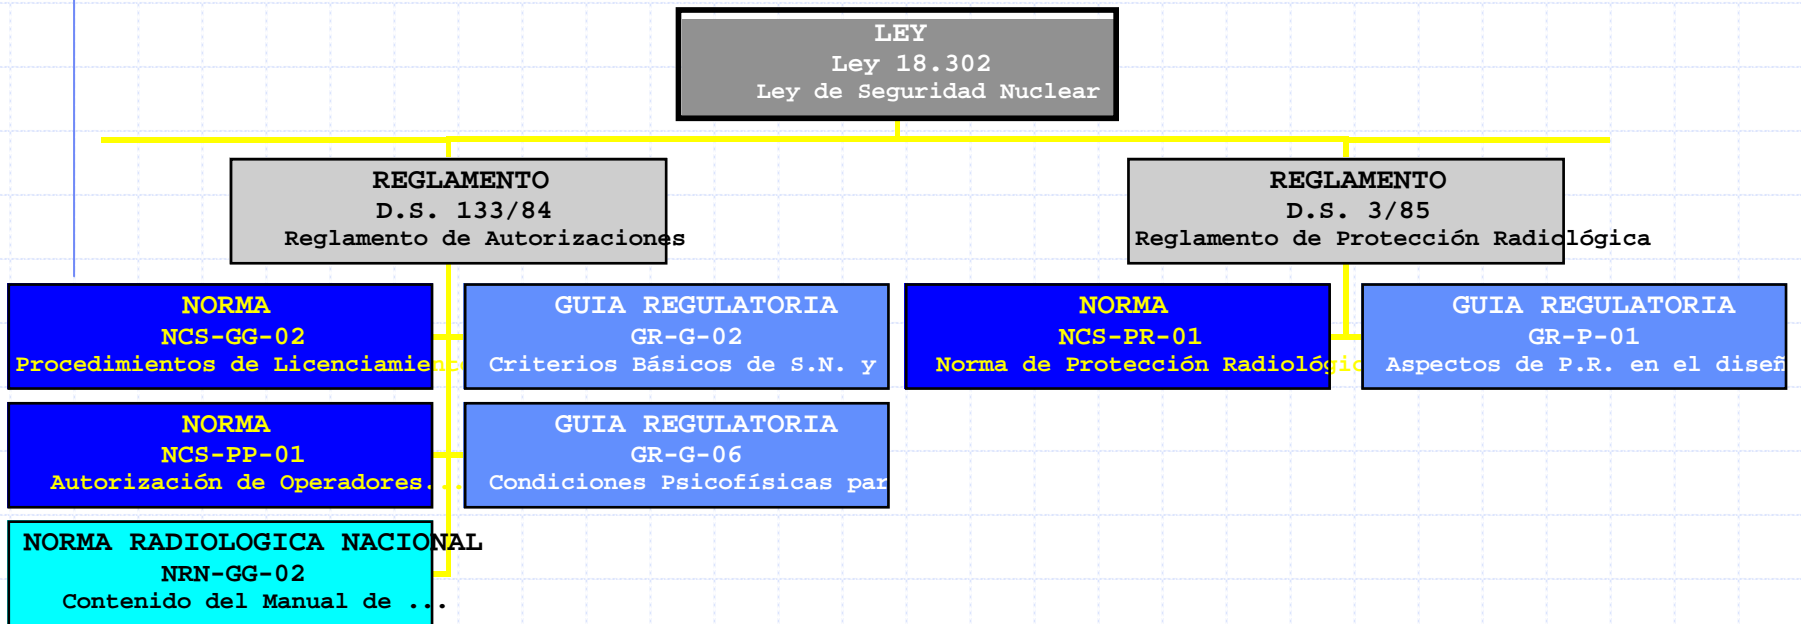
LEY
Ley 18.302
Ley de Seguridad Nuclear

REGLAMENTO
D.S. 133/84
Reglamento de Autorizaciones

REGLAMENTO
D.S. 3/85
Reglamento de Protección Radiológica

NORMA
NCS-GG-02
Procedimientos de Licenciamien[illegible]

GUIA REGULATORIA
GR-G-02
Criterios Básicos de S.N. y

NORMA
NCS-PR-01
Norma de Protección Radiológi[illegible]

GUIA REGULATORIA
GR-P-01
Aspectos de P.R. en el diseñ

NORMA
NCS-PP-01
Autorización de Operadores...

GUIA REGULATORIA
GR-G-06
Condiciones Psicofísicas par

NORMA RADIOLOGICA NACIONAL
NRN-GG-02
Contenido del Manual de ...